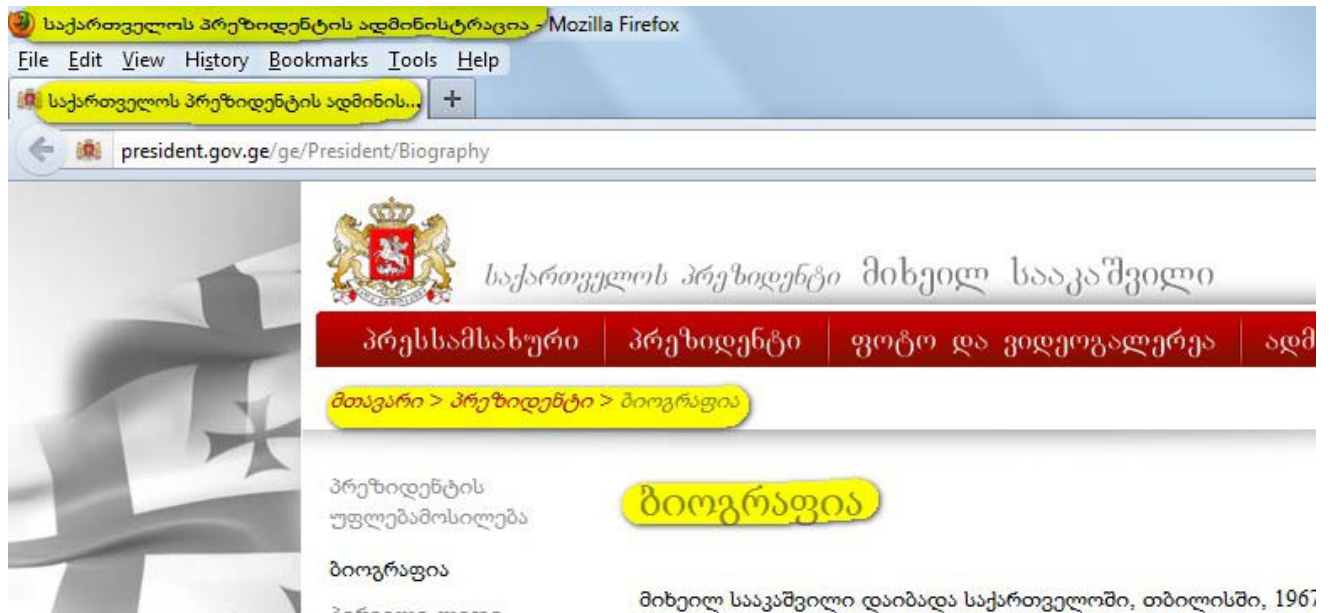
საქართველოს პრეზიდენტის ადმინისტრაცია - Mozilla Firefox
File Edit View History Bookmarks Tools Help
საქართველოს პრეზიდენტის ადმინის...
+
president.gov.ge/ge/President/Biography

საქართველოს პრეზიდენტი მიხეილ სააკაშვილი

პრესსამსახური | პრეზიდენტი | ფოტო და ვიდეოგალერეა | ადმ

მთავარი > პრეზიდენტი > ბიოგრაფია

პრეზიდენტის უფლებამოსილება

ბიოგრაფია

ბიოგრაფია

მიხეილ სააკაშვილი დაიბადა საქართველოში, თბილისში, 196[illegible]